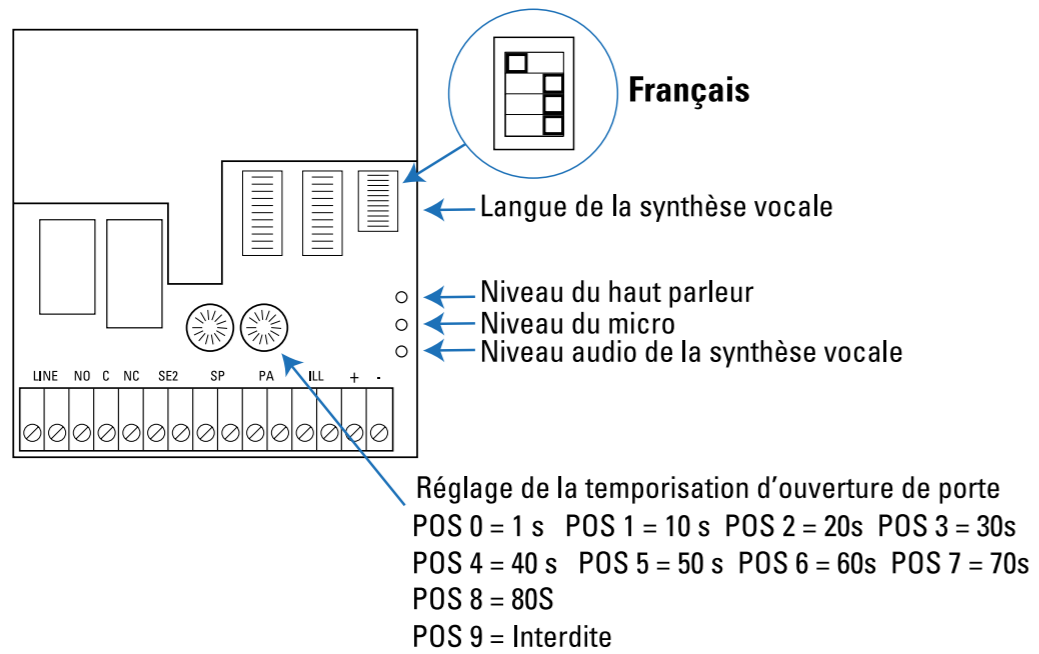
Français

Langue de la synthèse vocale

Niveau du haut parleur
Niveau du micro
Niveau audio de la synthèse vocale

LINE NO C NC SE2 SP PA ILL + -

Réglage de la temporisation d'ouverture de porte
POS 0 = 1 s POS 1 = 10 s POS 2 = 20s POS 3 = 30s
POS 4 = 40 s POS 5 = 50 s POS 6 = 60s POS 7 = 70s
POS 8 = 80S
POS 9 = Interdite